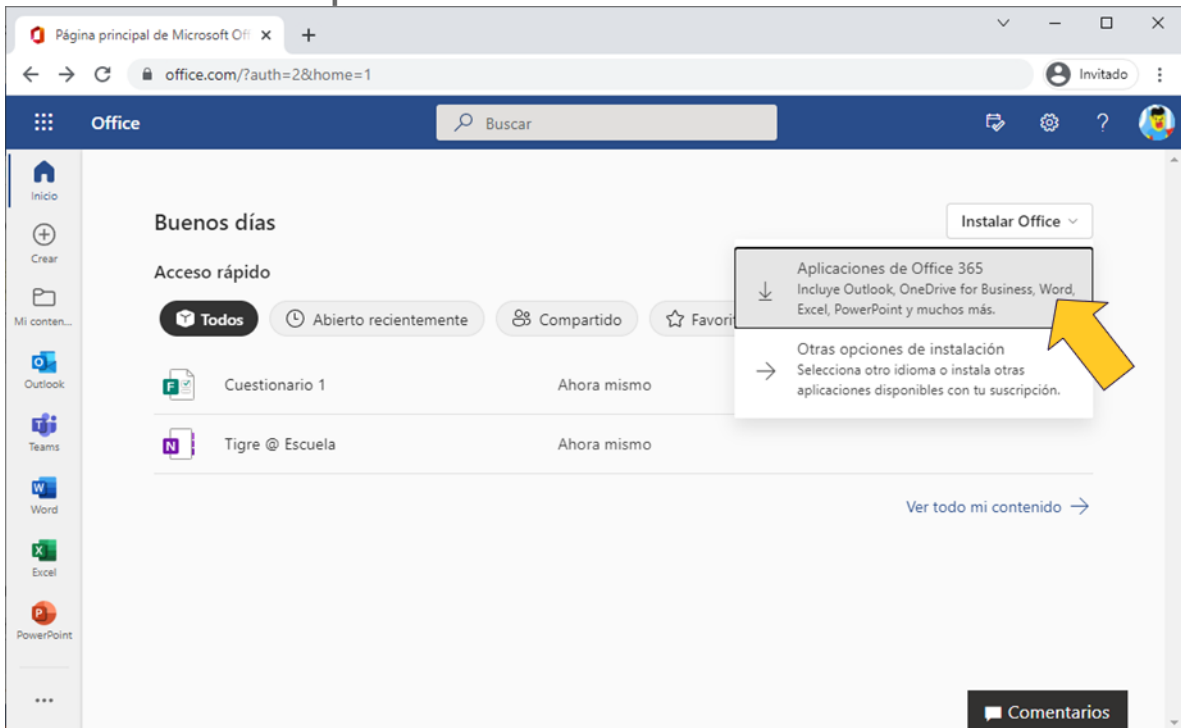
Página principal de Microsoft Off

office.com/?auth=2&home=1

Invitado

Office

Buscar

Inicio

Crear

Mi conten...

Outlook

Teams

Word

Excel

PowerPoint

...

Buenos días

Instalar Office

Acceso rápido

Todos

Abierto recientemente

Compartido

Favori

Aplicaciones de Office 365
Incluye Outlook, OneDrive for Business, Word, Excel, PowerPoint y muchos más.

Otras opciones de instalación
Selecciona otro idioma o instala otras aplicaciones disponibles con tu suscripción.

Cuestionario 1

Ahora mismo

Tigre @ Escuela

Ahora mismo

Ver todo mi contenido

Comentarios